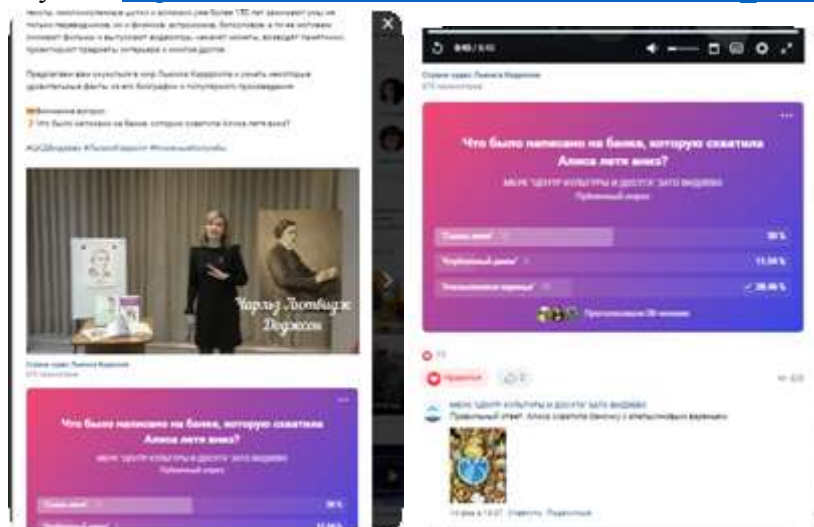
Чарльз Лютвидж Доджсон

Что было написано на банке, которую схватила Алиса лети вниз?

МБУК "ЦЕНТР КУЛЬТУРЫ И ДОСУГА" ЗАТО ВИДЯЕВО

Публичный опрос

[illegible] 30 %

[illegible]

Что было написано на банке, которую схватила Алиса лети вниз?

МБУК "ЦЕНТР КУЛЬТУРЫ И ДОСУГА" ЗАТО ВИДЯЕВО

Публичный опрос

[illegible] 30 %

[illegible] 11,54 %

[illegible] 38,46 %

Проголосовали 26 человек

Нравится

МБУК "ЦЕНТР КУЛЬТУРЫ И ДОСУГА" ЗАТО ВИДЯЕВО

Правильный ответ: Алиса схватила банку с апельсиновым вареньем

Ответить Поделиться